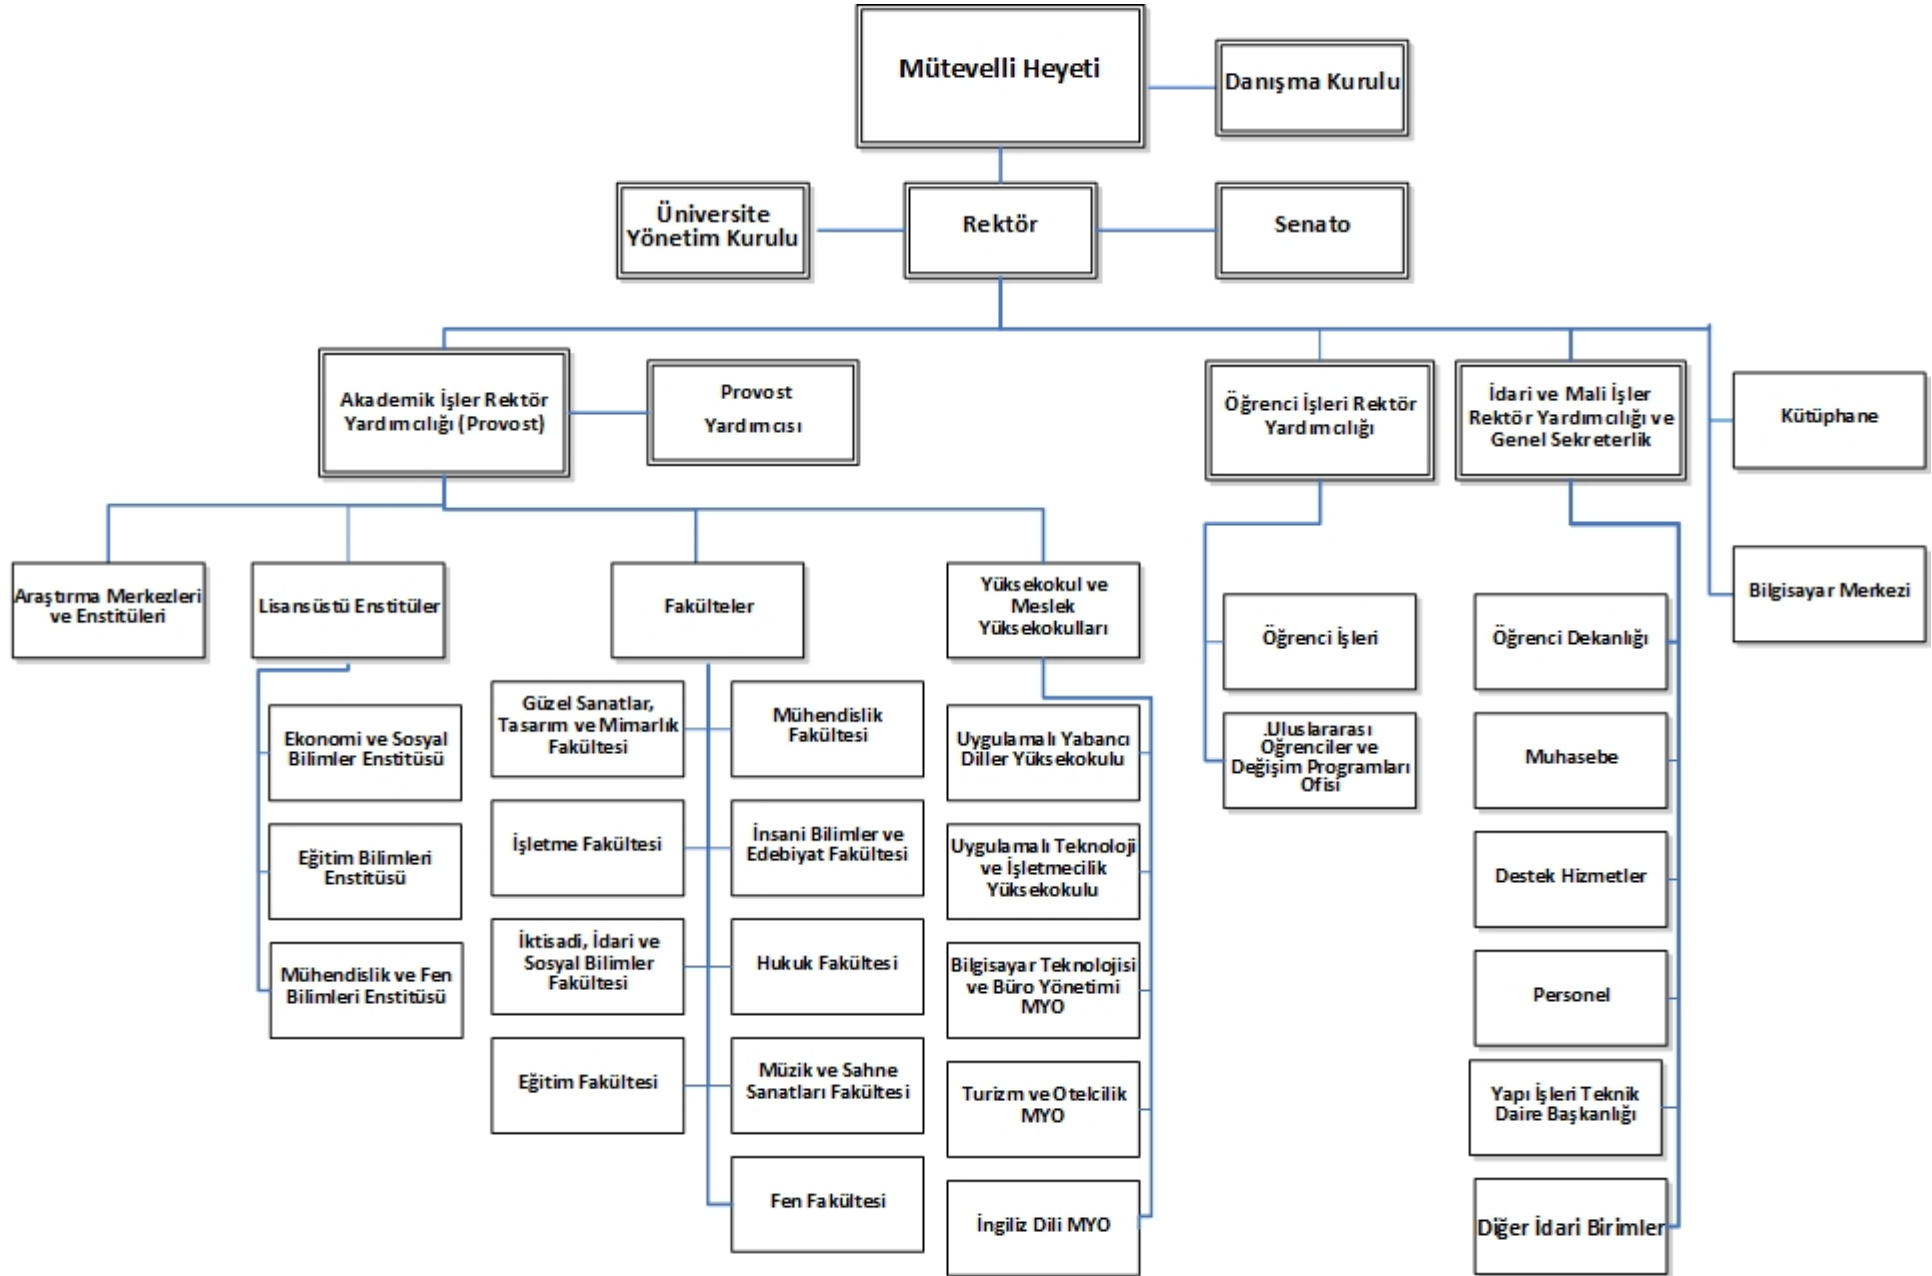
Mütevelli Heyeti

Danışma Kurulu

Üniversite Yönetim Kurulu

Rektör

Senato

Akademik İşler Rektör Yardımcılığı (Provost)

Provost Yardımcısı

Öğrenci İşleri Rektör Yardımcılığı

İdari ve Mali İşler Rektör Yardımcılığı ve Genel Sekreterlik

Kütüphane

Bilgisayar Merkezi

Araştırma Merkezleri ve Enstitüleri

Lisansüstü Enstitüler

Fakülteler

Yüksekokul ve Meslek Yüksekokulları

Ekonomi ve Sosyal Bilimler Enstitüsü

Eğitim Bilimleri Enstitüsü

Mühendislik ve Fen Bilimleri Enstitüsü

Güzel Sanatlar, Tasarım ve Mimarlık Fakültesi

Mühendislik Fakültesi

İşletme Fakültesi

İnsani Bilimler ve Edebiyat Fakültesi

İktisadi, İdari ve Sosyal Bilimler Fakültesi

Hukuk Fakültesi

Eğitim Fakültesi

Müzik ve Sahne Sanatları Fakültesi

Fen Fakültesi

Uygulamalı Yabancı Diller Yüksekokulu

Uygulamalı Teknoloji ve İşletmecilik Yüksekokulu

Bilgisayar Teknolojisi ve Büro Yönetimi MYO

Turizm ve Otelcilik MYO

İngiliz Dili MYO

Öğrenci İşleri

.Uluslararası Öğrenciler ve Değişim Programları Ofisi

Öğrenci Dekanlığı

Muhasebe

Destek Hizmetler

Personel

Yapı İşleri Teknik Daire Başkanlığı

Diğer İdari Birimler